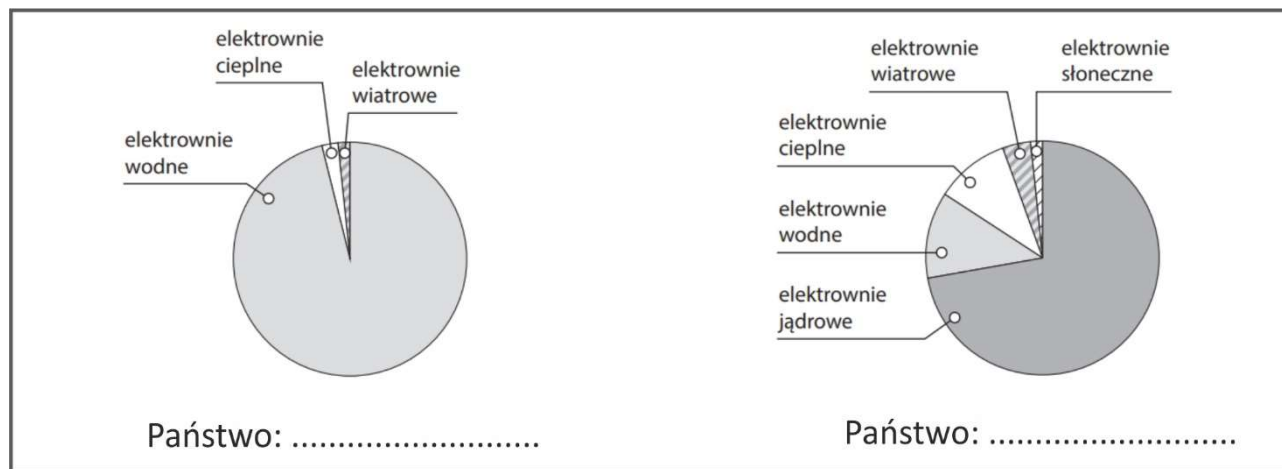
elektrownie cieplne

elektrownie wiatrowe

elektrownie wodne

Państwo: ...........................

elektrownie wiatrowe

elektrownie słoneczne

elektrownie cieplne

elektrownie wodne

elektrownie jądrowe

Państwo: ...........................